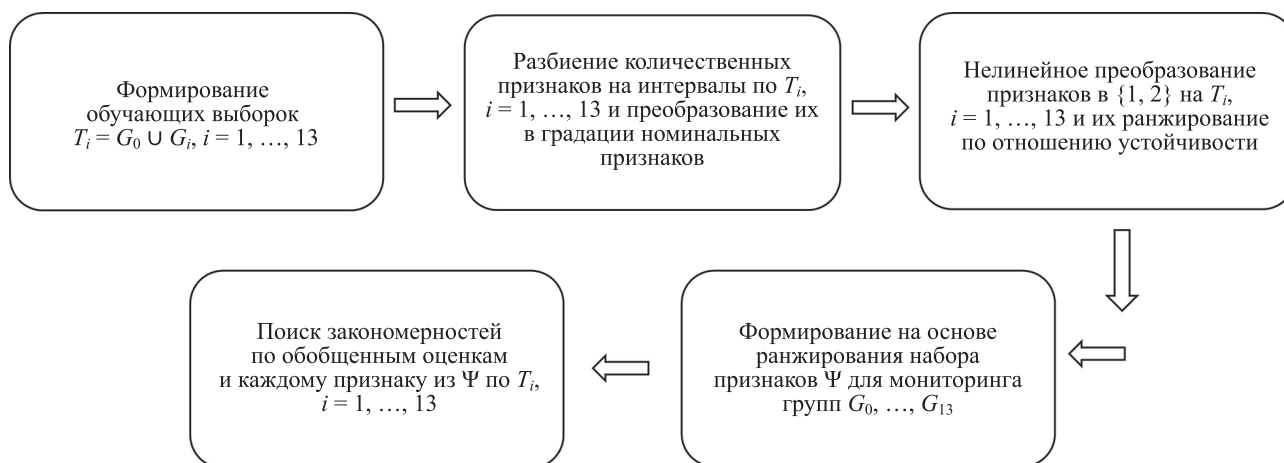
Формирование обучающих выборок $T_i = G_0 \cup G_i$, $i = 1, \ldots, 13$

Разбиение количественных признаков на интервалы по $T_i$, $i = 1, \ldots, 13$ и преобразование их в градации номинальных признаков

Нелинейное преобразование признаков в $\{1, 2\}$ на $T_i$, $i = 1, \ldots, 13$ и их ранжирование по отношению устойчивости

Формирование на основе ранжирования набора признаков $\Psi$ для мониторинга групп $G_0, \ldots, G_{13}$

Поиск закономерностей по обобщенным оценкам и каждому признаку из $\Psi$ по $T_i$, $i = 1, \ldots, 13$